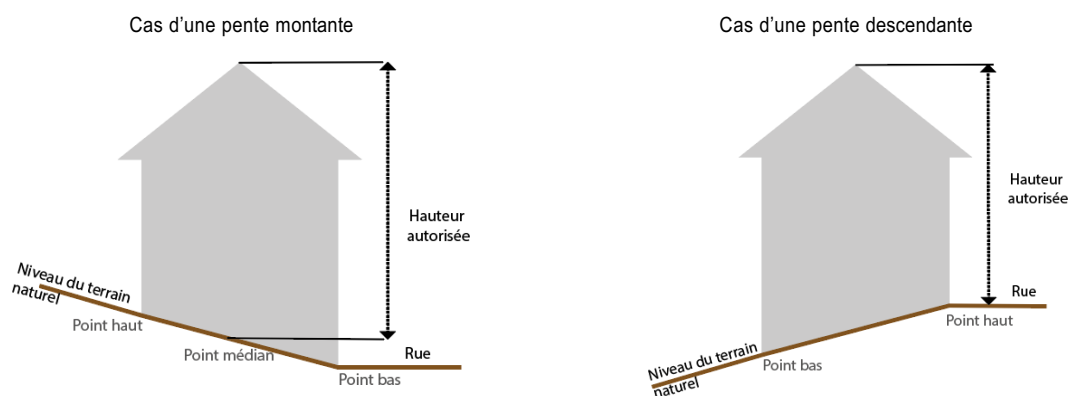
Cas d'une pente montante

Hauteur autorisée

Niveau du terrain naturel

Point haut

Point médian

Rue

Point bas

Cas d'une pente descendante

Hauteur autorisée

Rue

Point haut

Point bas

Niveau du terrain naturel